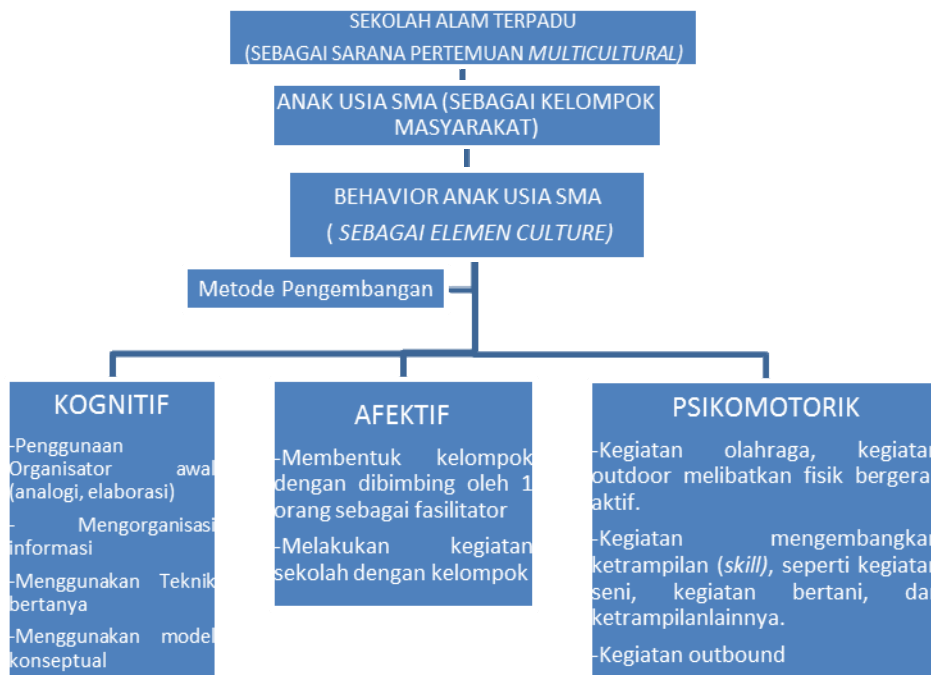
SEKOLAH ALAM TERPADU
(SEBAGAI SARANA PERTEMUAN *MULTICULTURAL)*

ANAK USIA SMA (SEBAGAI KELOMPOK MASYARAKAT)

BEHAVIOR ANAK USIA SMA
( *SEBAGAI ELEMEN CULTURE)*

Metode Pengembangan

KOGNITIF

-Penggunaan Organisator awal (analogi, elaborasi)

- Mengorganisasi informasi

-Menggunakan Teknik bertanya

-Menggunakan model konseptual

AFEKTIF

-Membentuk kelompok dengan dibimbing oleh 1 orang sebagai fasilitator

-Melakukan kegiatan sekolah dengan kelompok

PSIKOMOTORIK

-Kegiatan olahraga, kegiatan outdoor melibatkan fisik bergerak aktif.

-Kegiatan mengembangkan ketrampilan (*skill*), seperti kegiatan seni, kegiatan bertani, dan ketrampilanlainnya.

-Kegiatan outbound